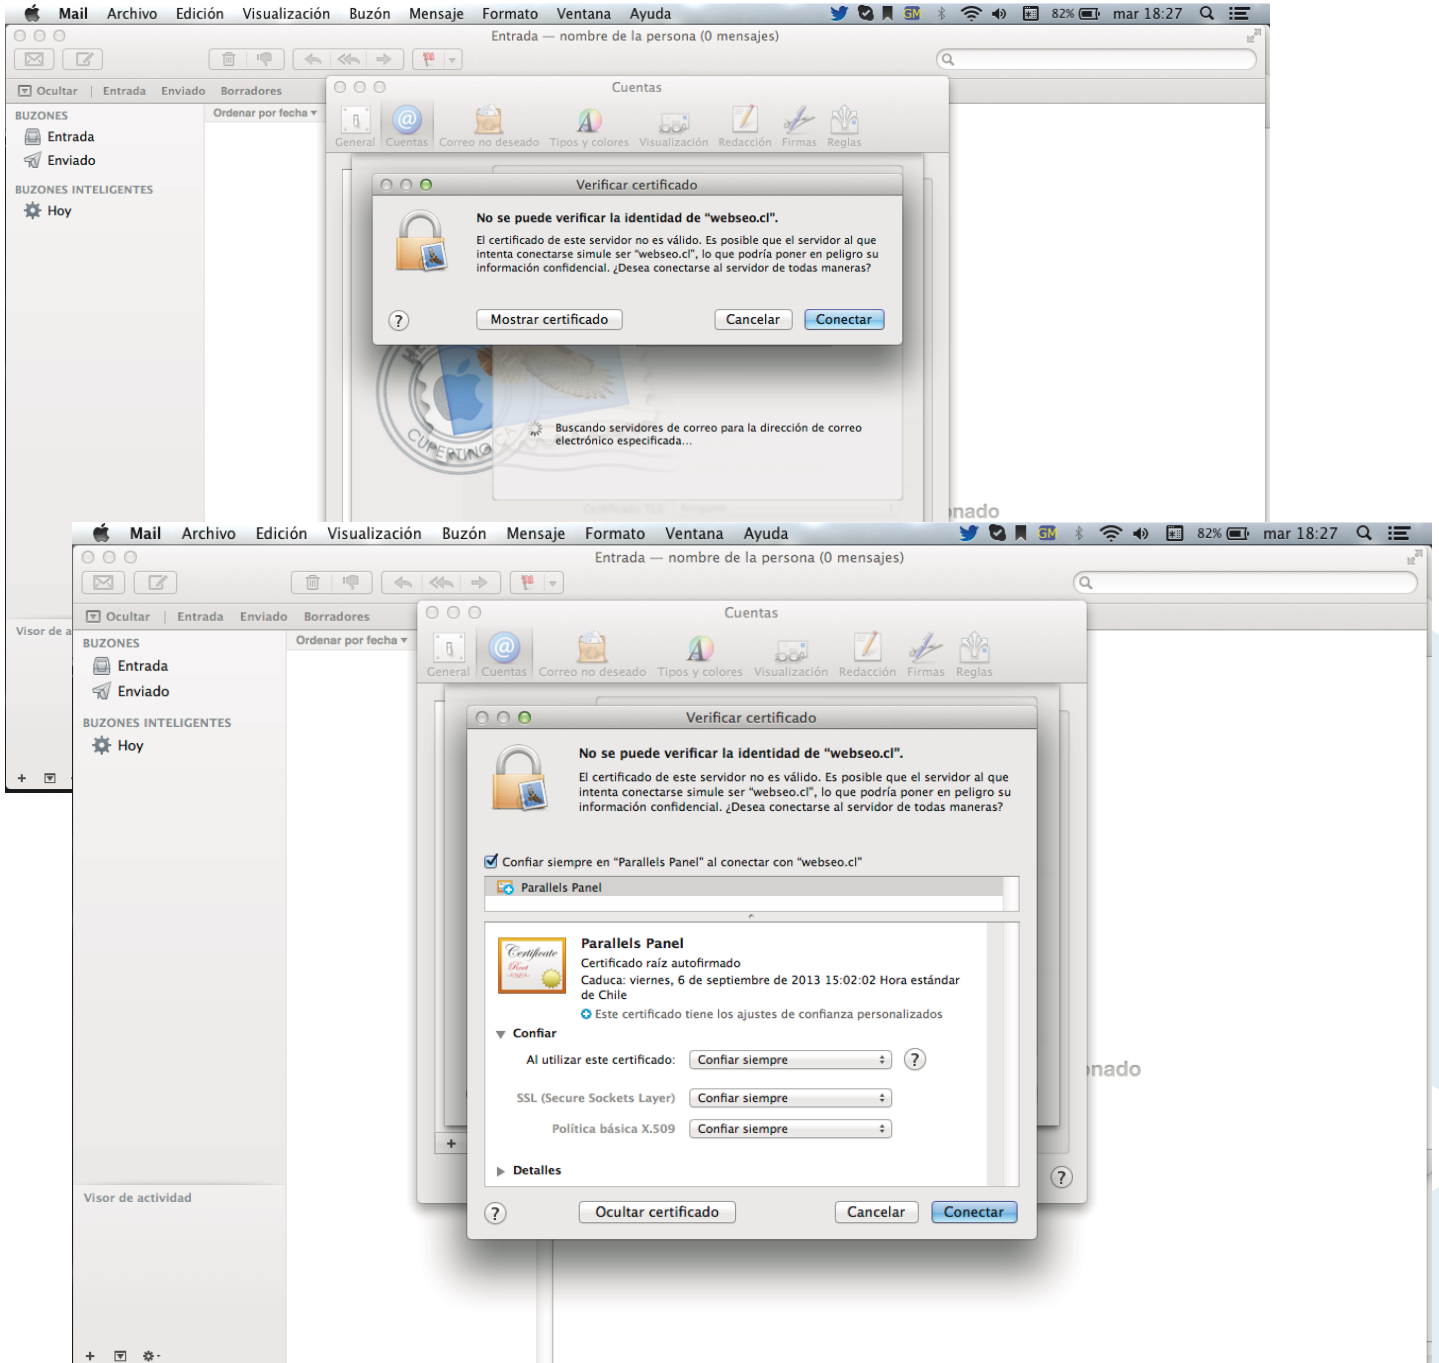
Mail Archivo Edición Visualización Buzón Mensaje Formato Ventana Ayuda
82% mar 18:27

Entrada — nombre de la persona (0 mensajes)

Ocultar | Entrada Enviado Borradores

BUZONES
Entrada
Enviado

BUZONES INTELIGENTES
Hoy

Ordenar por fecha

Cuentas

General Cuentas Correo no deseado Tipos y colores Visualización Redacción Firmas Reglas

Verificar certificado

No se puede verificar la identidad de "webseo.cl".

El certificado de este servidor no es válido. Es posible que el servidor al que intenta conectarse simule ser "webseo.cl", lo que podría poner en peligro su información confidencial. ¿Desea conectarse al servidor de todas maneras?

Mostrar certificado
Cancelar
Conectar

Buscando servidores de correo para la dirección de correo electrónico especificada...

CUPERTINO

nado

Visor de a

Mail Archivo Edición Visualización Buzón Mensaje Formato Ventana Ayuda
82% mar 18:27

Entrada — nombre de la persona (0 mensajes)

Ocultar | Entrada Enviado Borradores

BUZONES
Entrada
Enviado

BUZONES INTELIGENTES
Hoy

Ordenar por fecha

Cuentas

General Cuentas Correo no deseado Tipos y colores Visualización Redacción Firmas Reglas

Verificar certificado

No se puede verificar la identidad de "webseo.cl".

El certificado de este servidor no es válido. Es posible que el servidor al que intenta conectarse simule ser "webseo.cl", lo que podría poner en peligro su información confidencial. ¿Desea conectarse al servidor de todas maneras?

Confiar siempre en "Parallels Panel" al conectar con "webseo.cl"

Parallels Panel

Certificate Root

Parallels Panel
Certificado raíz autofirmado
Caduca: viernes, 6 de septiembre de 2013 15:02:02 Hora estándar de Chile
Este certificado tiene los ajustes de confianza personalizados

Confiar
Al utilizar este certificado: Confiar siempre
SSL (Secure Sockets Layer) Confiar siempre
Política básica X.509 Confiar siempre

Detalles

Ocultar certificado
Cancelar
Conectar

nado

Visor de actividad